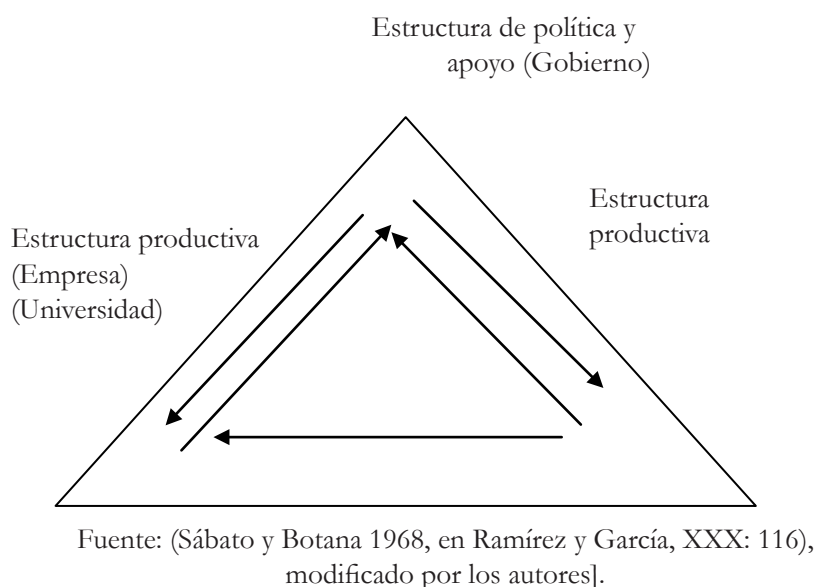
Estructura de política y apoyo (Gobierno)

Estructura productiva (Empresa) (Universidad)

Estructura productiva

Fuente: (Sábato y Botana 1968, en Ramírez y García, XXX: 116), modificado por los autores].